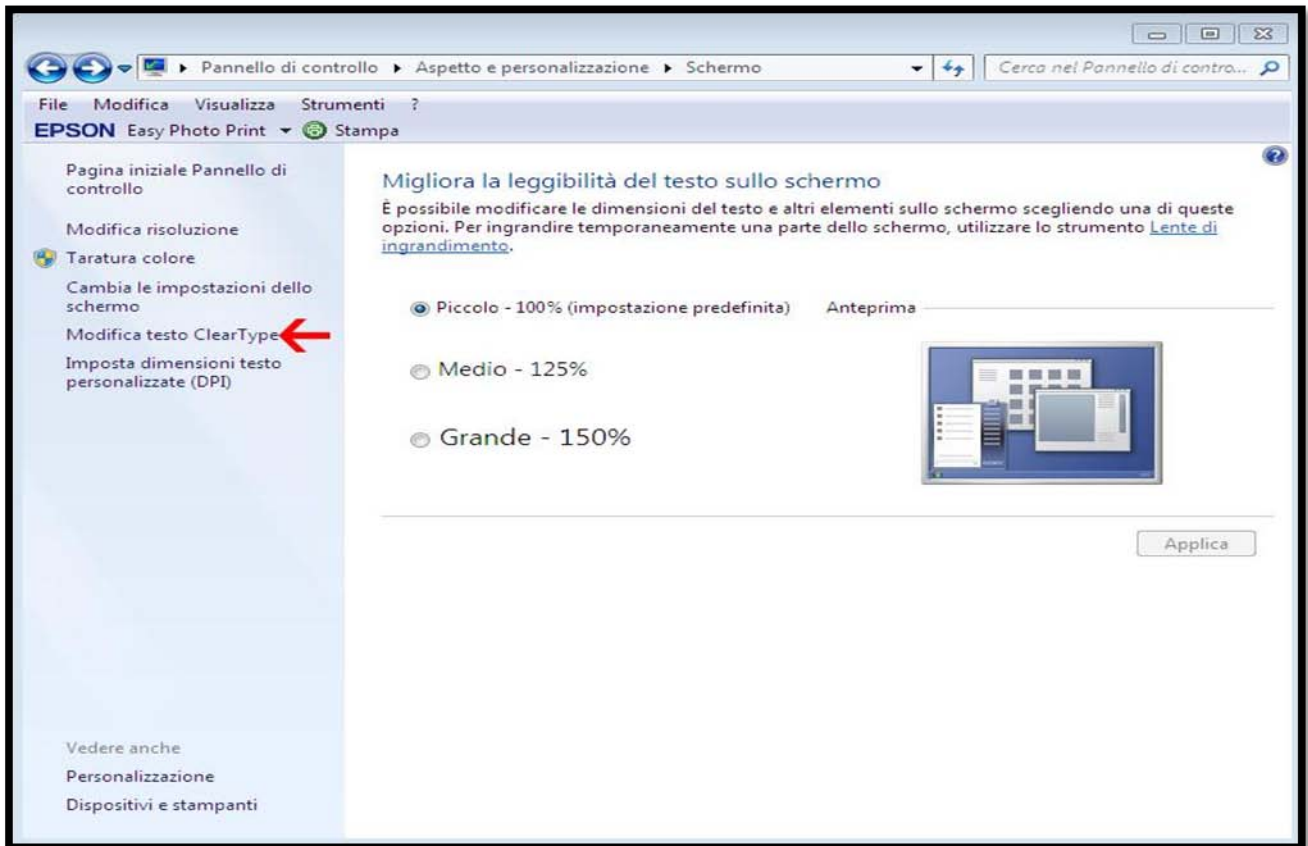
▸ Pannello di controllo ▸ Aspetto e personalizzazione ▸ Schermo

Cerca nel Pannello di contro...

File Modifica Visualizza Strumenti ?

EPSON Easy Photo Print Stampa

Pagina iniziale Pannello di controllo

Modifica risoluzione

Taratura colore

Cambia le impostazioni dello schermo

Modifica testo ClearType

Imposta dimensioni testo personalizzate (DPI)

Migliora la leggibilità del testo sullo schermo

È possibile modificare le dimensioni del testo e altri elementi sullo schermo scegliendo una di queste opzioni. Per ingrandire temporaneamente una parte dello schermo, utilizzare lo strumento Lente di ingrandimento.

Piccolo - 100% (impostazione predefinita)

Anteprima

Medio - 125%

Grande - 150%

Applica

Vedere anche

Personalizzazione

Dispositivi e stampanti